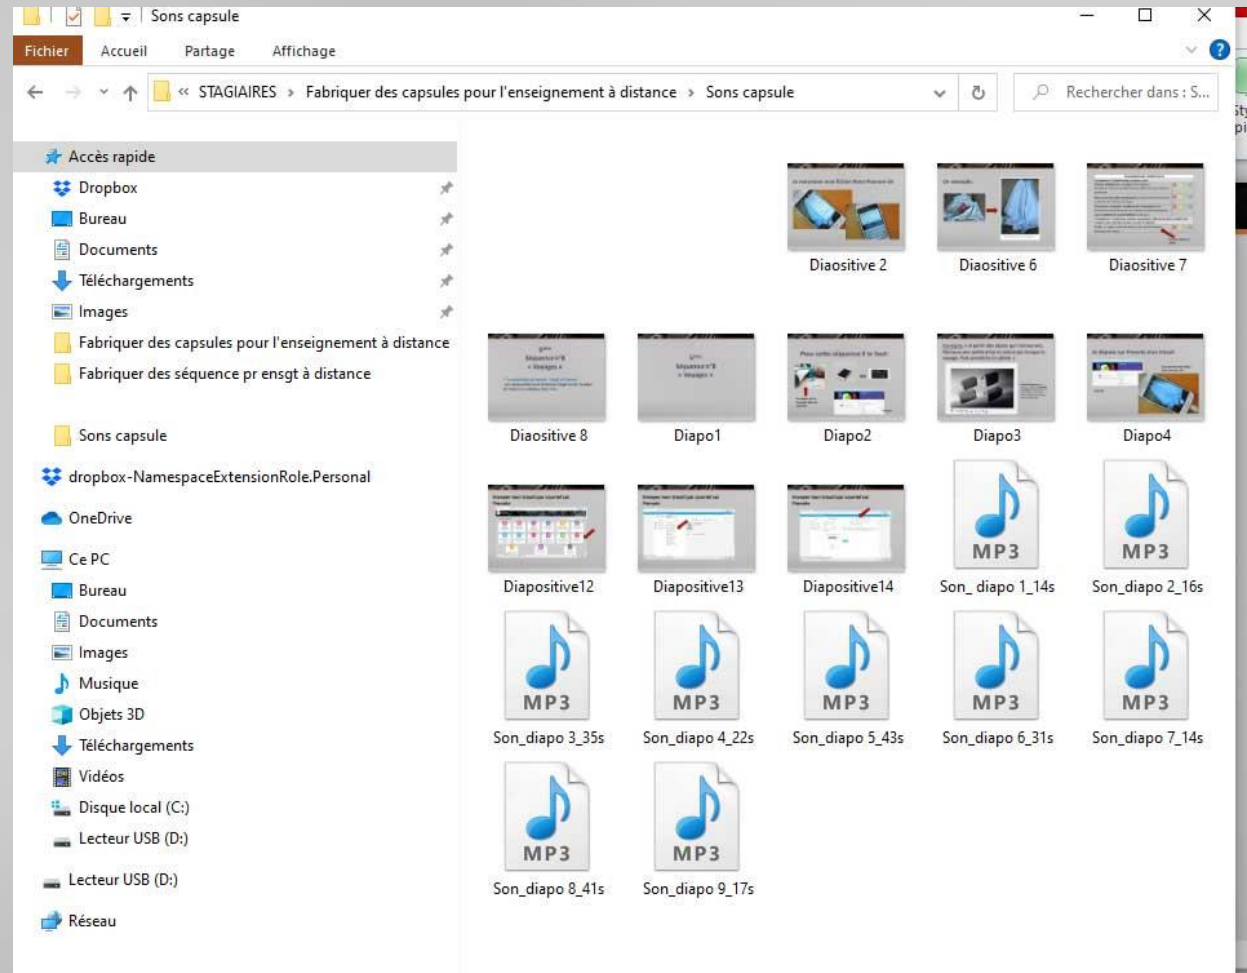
Sons capsule

Fichier Accueil Partage Affichage

« STAGIAIRES > Fabriquer des capsules pour l'enseignement à distance > Sons capsule

Rechercher dans : S...

Accès rapide
Dropbox
Bureau
Documents
Téléchargements
Images
Fabriquer des capsules pour l'enseignement à distance
Fabriquer des séquence pr ensgt à distance
Sons capsule
dropbox-NamespaceExtensionRole.Personal
OneDrive
Ce PC
Bureau
Documents
Images
Musique
Objets 3D
Téléchargements
Vidéos
Disque local (C:)
Lecteur USB (D:)
Lecteur USB (D:)
Réseau

Diaositive 2
Diaositive 6
Diaositive 7
Diaositive 8
Diapo1
Diapo2
Diapo3
Diapo4
Diapositive12
Diapositive13
Diapositive14
MP3
Son_ diapo 1_14s
MP3
Son_diapo 2_16s
MP3
Son_diapo 3_35s
MP3
Son_diapo 4_22s
MP3
Son_diapo 5_43s
MP3
Son_diapo 6_31s
MP3
Son_diapo 7_14s
MP3
Son_diapo 8_41s
MP3
Son_diapo 9_17s